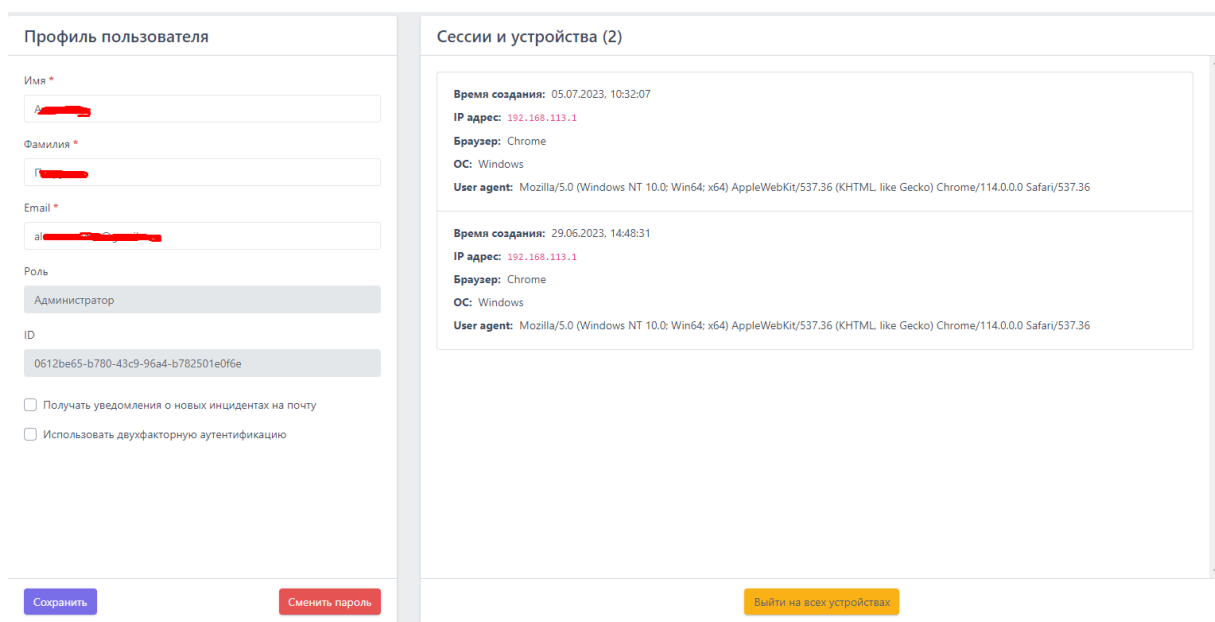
Профиль пользователя

Имя *

A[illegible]

Фамилия *

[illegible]

Email *

al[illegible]

Роль

Администратор

ID

0612be65-b780-43c9-96a4-b782501e0f6e

Получать уведомления о новых инцидентах на почту

Использовать двухфакторную аутентификацию

Сохранить

Сменить пароль

Сессии и устройства (2)

Время создания: 05.07.2023, 10:32:07

IP адрес: 192.168.113.1

Браузер: Chrome

ОС: Windows

User agent: Mozilla/5.0 (Windows NT 10.0; Win64; x64) AppleWebKit/537.36 (KHTML, like Gecko) Chrome/114.0.0.0 Safari/537.36

Время создания: 29.06.2023, 14:48:31

IP адрес: 192.168.113.1

Браузер: Chrome

ОС: Windows

User agent: Mozilla/5.0 (Windows NT 10.0; Win64; x64) AppleWebKit/537.36 (KHTML, like Gecko) Chrome/114.0.0.0 Safari/537.36

Выйти на всех устройствах